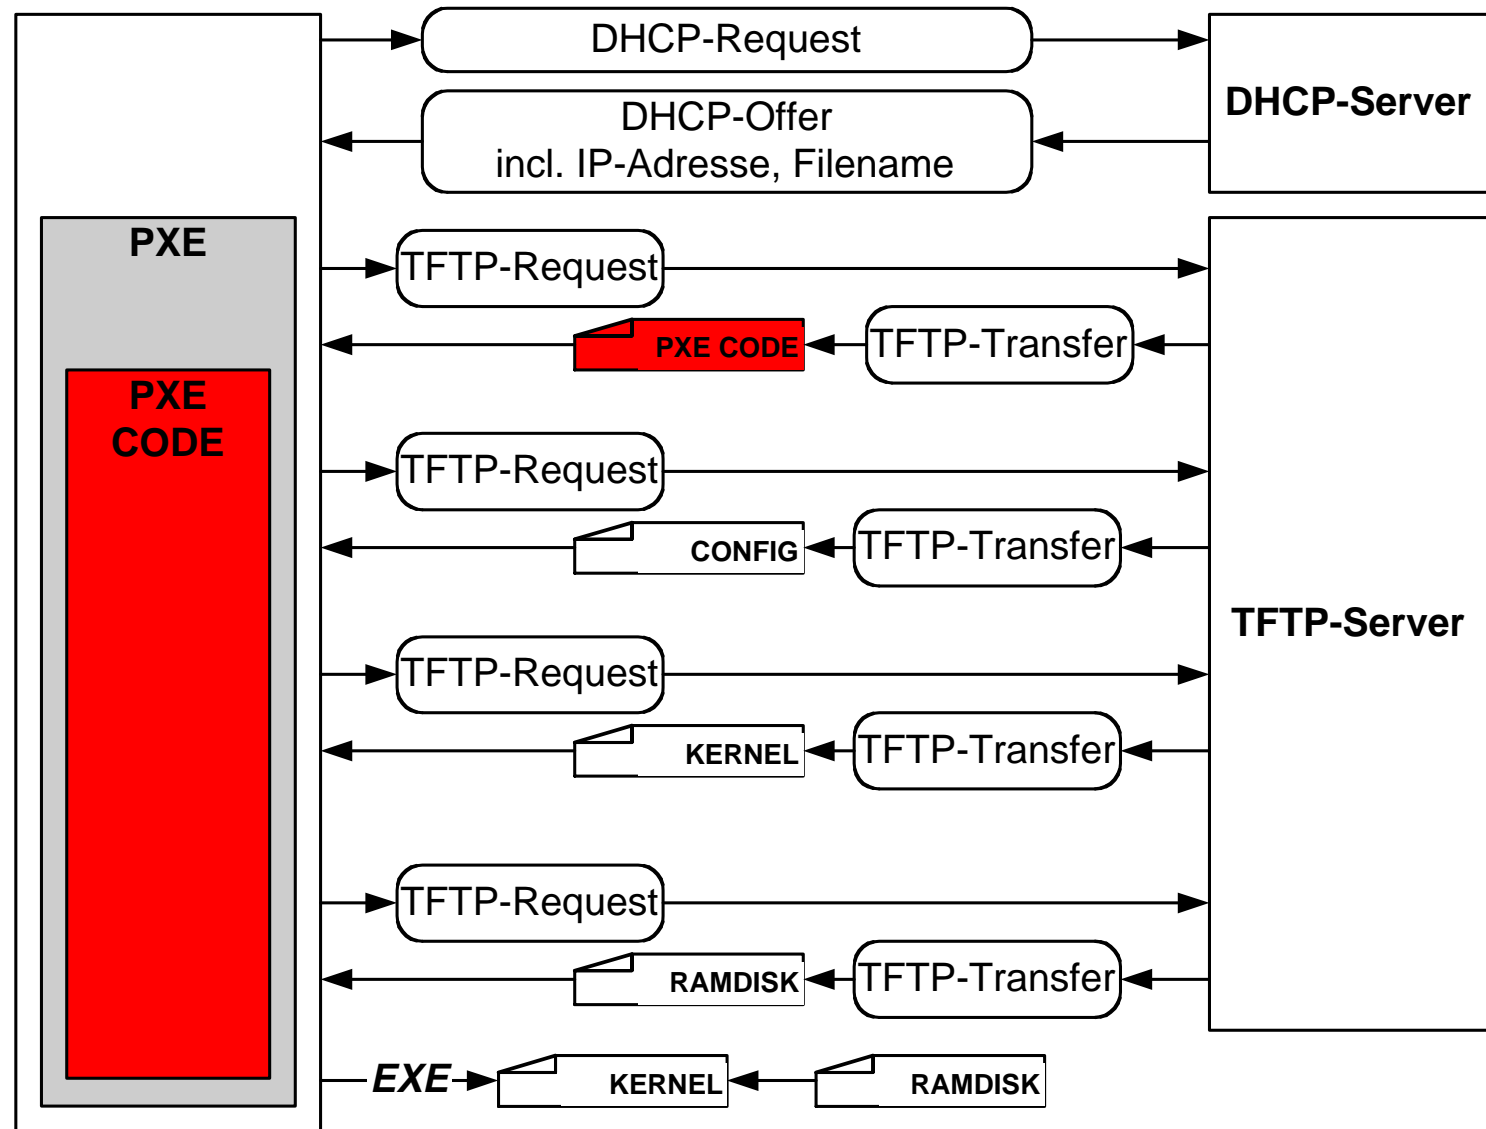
DHCP-Request

DHCP-Server

DHCP-Offer
incl. IP-Adresse, Filename

PXE

PXE CODE

TFTP-Request

PXE CODE

TFTP-Transfer

TFTP-Request

CONFIG

TFTP-Transfer

TFTP-Server

TFTP-Request

KERNEL

TFTP-Transfer

TFTP-Request

RAMDISK

TFTP-Transfer

EXE

KERNEL

RAMDISK